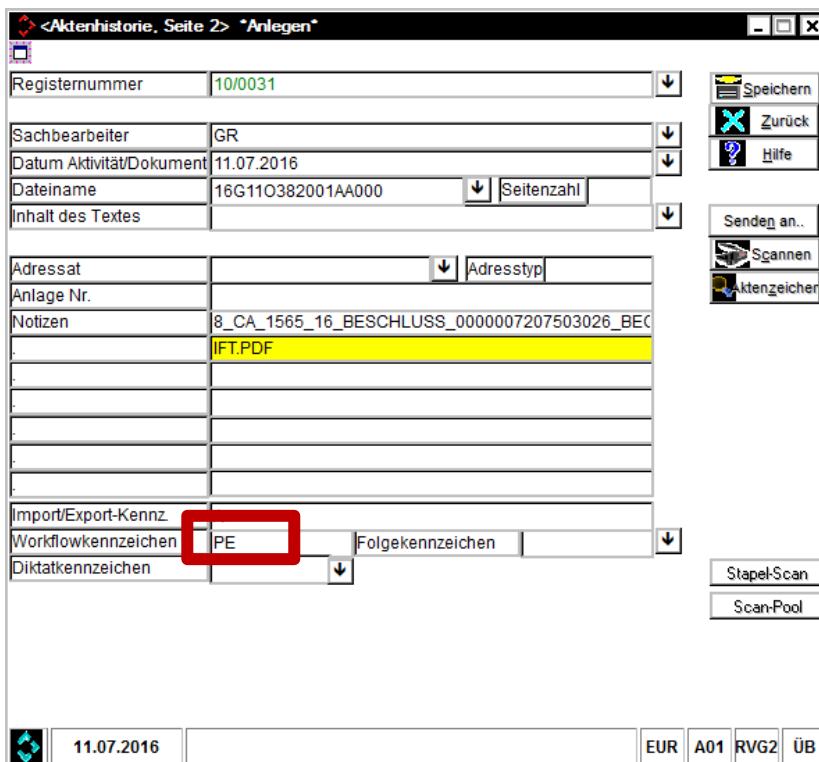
<Aktenhistorie, Seite 2> *Anlegen*

Registernummer 10/0031

Sachbearbeiter GR
Datum Aktivität/Dokument 11.07.2016
Dateiname 16G11O382001AA000 Seitenzahl
Inhalt des Textes

Adressat Adresstyp
Anlage Nr.
Notizen 8_CA_1565_16_BESCHLUSS_0000007207503026_BE(
. IFT.PDF
.
.
.
.
.
Import/Export-Kennz.
Workflowkennzeichen PE Folgekennzeichen
Diktatkennzeichen

Speichern
Zurück
Hilfe

Senden an..
Scannen
Aktenzeicher

Stapel-Scan
Scan-Pool

11.07.2016 EUR A01 RVG2 ÜB